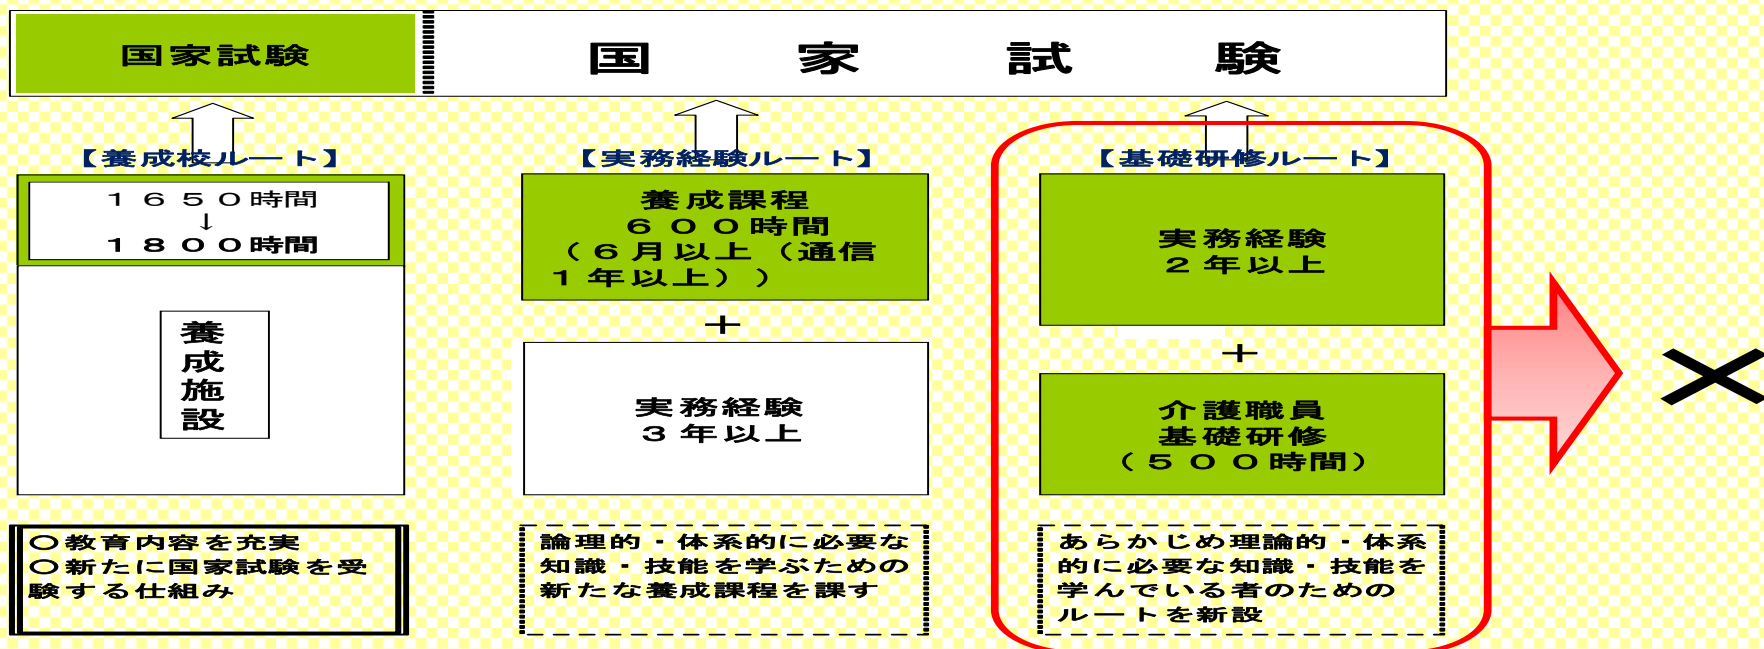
国家試験

国　家　試　験

【養成校ルート】

１６５０時間
↓
１８００時間

養成施設

○教育内容を充実
○新たに国家試験を受験する仕組み

【実務経験ルート】

養成課程
６００時間
（６月以上（通信１年以上））

＋

実務経験
３年以上

論理的・体系的に必要な知識・技能を学ぶための新たな養成課程を課す

【基礎研修ルート】

実務経験
２年以上

＋

介護職員
基礎研修
（５００時間）

あらかじめ理論的・体系的に必要な知識・技能を学んでいる者のためのルートを新設

×